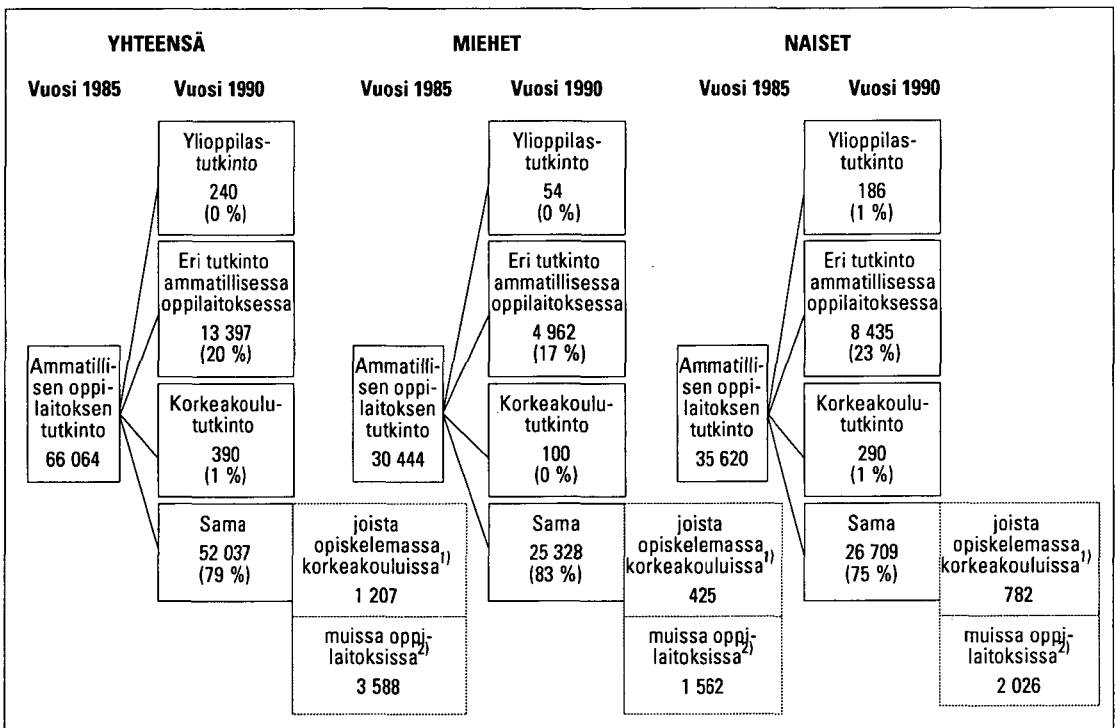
YHTEENSÄ

Vuosi 1985

Vuosi 1990

Ammatillisen oppilaitoksen tutkinto 66 064

Ylioppilastutkinto 240 (0 %)

Eri tutkinto ammatillisessa oppilaitoksessa 13 397 (20 %)

Korkeakoulututkinto 390 (1 %)

Sama 52 037 (79 %)

joista opiskelemassa korkeakouluissa$^{1)}$ 1 207

muissa oppilaitoksissa$^{2)}$ 3 588

MIEHET

Vuosi 1985

Vuosi 1990

Ammatillisen oppilaitoksen tutkinto 30 444

Ylioppilastutkinto 54 (0 %)

Eri tutkinto ammatillisessa oppilaitoksessa 4 962 (17 %)

Korkeakoulututkinto 100 (0 %)

Sama 25 328 (83 %)

joista opiskelemassa korkeakouluissa$^{1)}$ 425

muissa oppilaitoksissa$^{2)}$ 1 562

NAISET

Vuosi 1985

Vuosi 1990

Ammatillisen oppilaitoksen tutkinto 35 620

Ylioppilastutkinto 186 (1 %)

Eri tutkinto ammatillisessa oppilaitoksessa 8 435 (23 %)

Korkeakoulututkinto 290 (1 %)

Sama 26 709 (75 %)

joista opiskelemassa korkeakouluissa$^{1)}$ 782

muissa oppilaitoksissa$^{2)}$ 2 026